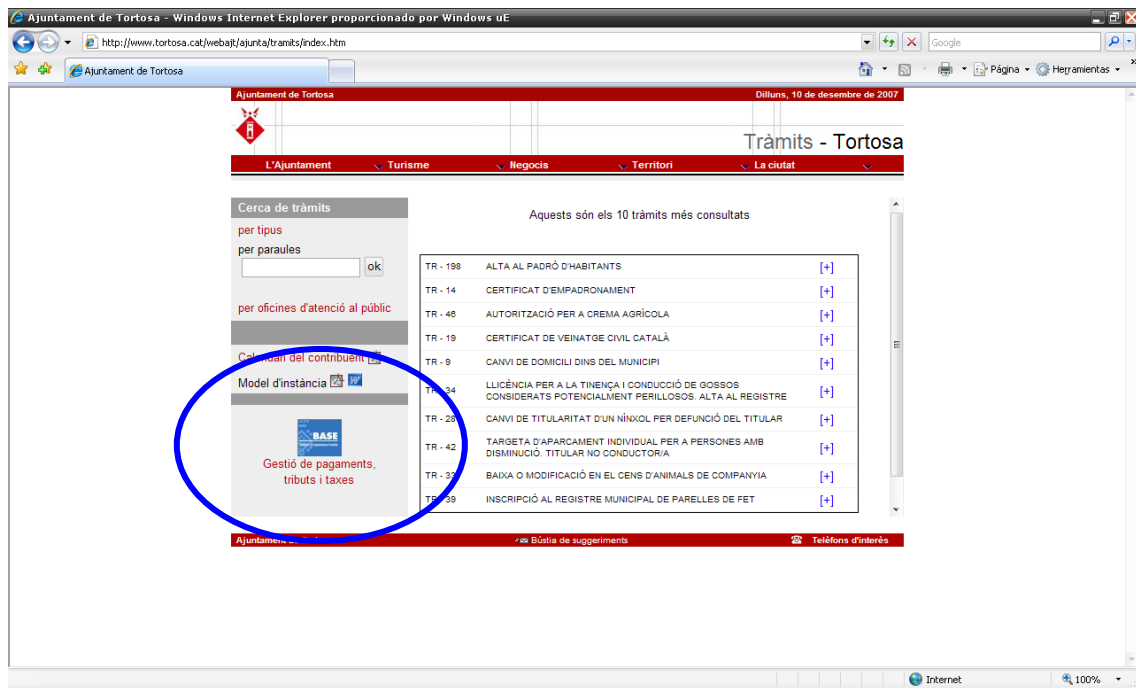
Ajuntament de Tortosa - Windows Internet Explorer proporcionado por Windows uE

http://www.tortosa.cat/webajt/ajunta/tramits/index.htm

Google

Ajuntament de Tortosa

Página • Herramientas •

Ajuntament de Tortosa

Dilluns, 10 de desembre de 2007

Tràmits - Tortosa

L'Ajuntament Turisme Negocis Territori La ciutat

Cerca de tràmits

per tipus

per paraules

ok

per oficines d'atenció al públic

Calendari del contribuent

Model d'instància

BASE

Gestió de pagaments, tributs i taxes

Aquests són els 10 tràmits més consultats

| | | |
|---|---|---|
| TR - 198 | ALTA AL PADRÓ D'HABITANTS | [+] |
| TR - 14 | CERTIFICAT D'EMPADRONAMENT | [+] |
| TR - 46 | AUTORITZACIÓ PER A CREMA AGRÍCOLA | [+] |
| TR - 19 | CERTIFICAT DE VEINATGE CIVIL CATALÀ | [+] |
| TR - 9 | CANVI DE DOMICILI DINS DEL MUNICIPI | [+] |
| TR - 34 | LLICÈNCIA PER A LA TINENÇA I CONDUCCIÓ DE GOSSOS CONSIDERATS POTENCIALMENT PERILLOSOS. ALTA AL REGISTRE | [+] |
| TR - 28 | CANVI DE TITULARITAT D'UN NÍNXOL PER DEFUNCIÓ DEL TITULAR | [+] |
| TR - 42 | TARGETA D'APARCAMENT INDIVIDUAL PER A PERSONES AMB DISMINUCIÓ. TITULAR NO CONDUCTOR/A | [+] |
| TR - 33 | BAIXA O MODIFICACIÓ EN EL CENS D'ANIMALS DE COMPANYIA | [+] |
| TR - 39 | INSCRIPCIÓ AL REGISTRE MUNICIPAL DE PARELLES DE FET | [+] |

Ajuntament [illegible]

Bústia de suggeriments

Telèfons d'interès

Internet

100%